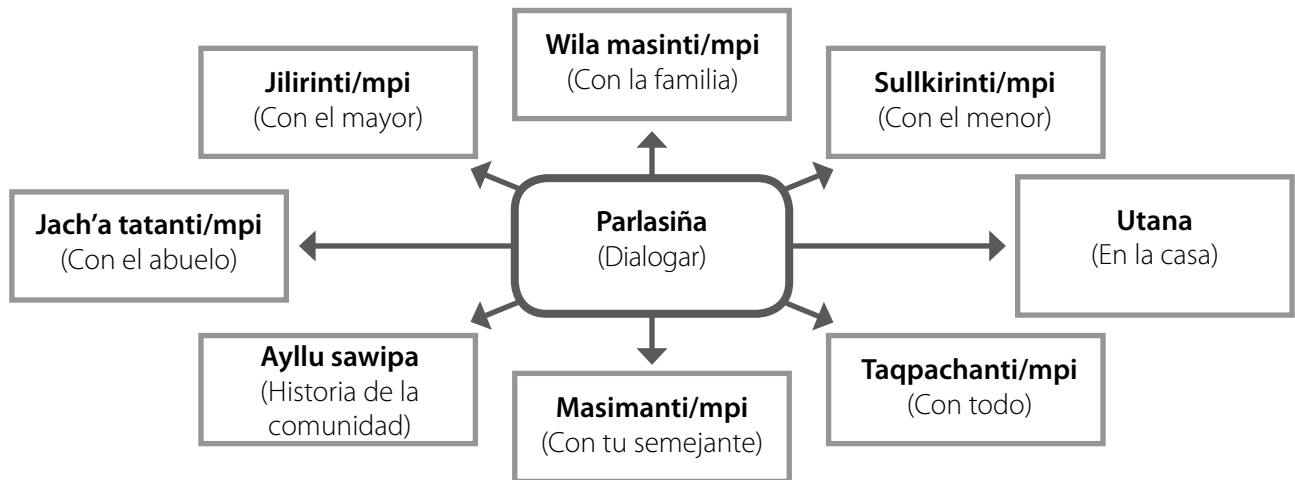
Wila masinti/mpi
(Con la familia)

Jilirinti/mpi
(Con el mayor)

Sullkirinti/mpi
(Con el menor)

Jach'a tatanti/mpi
(Con el abuelo)

Parlasiña
(Dialogar)

Utana
(En la casa)

Ayllu sawipa
(Historia de la comunidad)

Masimanti/mpi
(Con tu semejante)

Taqpachanti/mpi
(Con todo)